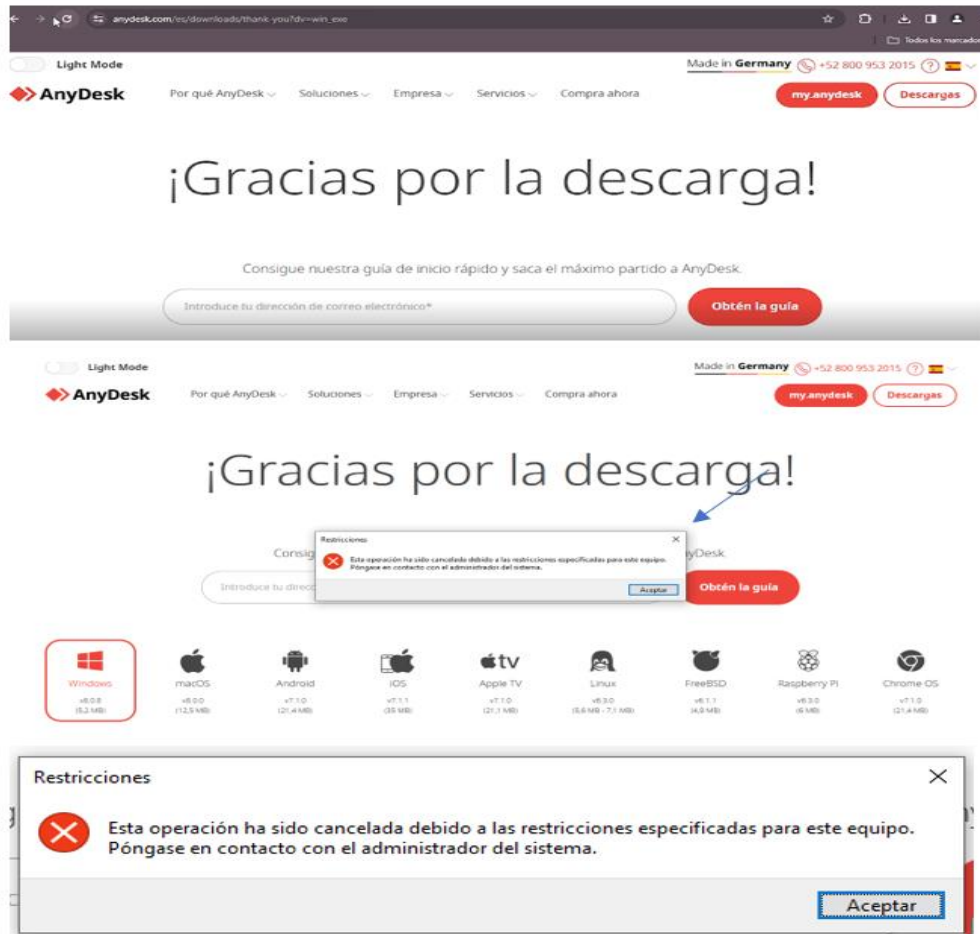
anydesk.com/es/downloads/thank-you?dv=win_exe

Todos los marcadores

Light Mode

Made in Germany +52 800 953 2015

AnyDesk Por qué AnyDesk Soluciones Empresa Servicios Compra ahora my.anydesk Descargas

¡Gracias por la descarga!

Consigue nuestra guía de inicio rápido y saca el máximo partido a AnyDesk.

Introduce tu dirección de correo electrónico*

Obtén la guía

Light Mode

Made in Germany +52 800 953 2015

AnyDesk Por qué AnyDesk Soluciones Empresa Servicios Compra ahora my.anydesk Descargas

¡Gracias por la descarga!

Consig

yDesk.

Introduce tu direcc

Obtén la guía

Restricciones

Esta operación ha sido cancelada debido a las restricciones especificadas para este equipo. Póngase en contacto con el administrador del sistema.

Aceptar

Windows v8.0.8 (5,2 MB)

macOS v8.0.0 (12,5 MB)

Android v7.1.0 (21,4 MB)

iOS v7.1.1 (35 MB)

Apple TV v7.1.0 (21,1 MB)

Linux v6.3.0 (5,6 MB - 7,1 MB)

FreeBSD v6.1.1 (4,9 MB)

Raspberry Pi v6.3.0 (6 MB)

Chrome OS v7.1.0 (21,4 MB)

Restricciones

Esta operación ha sido cancelada debido a las restricciones especificadas para este equipo. Póngase en contacto con el administrador del sistema.

Aceptar